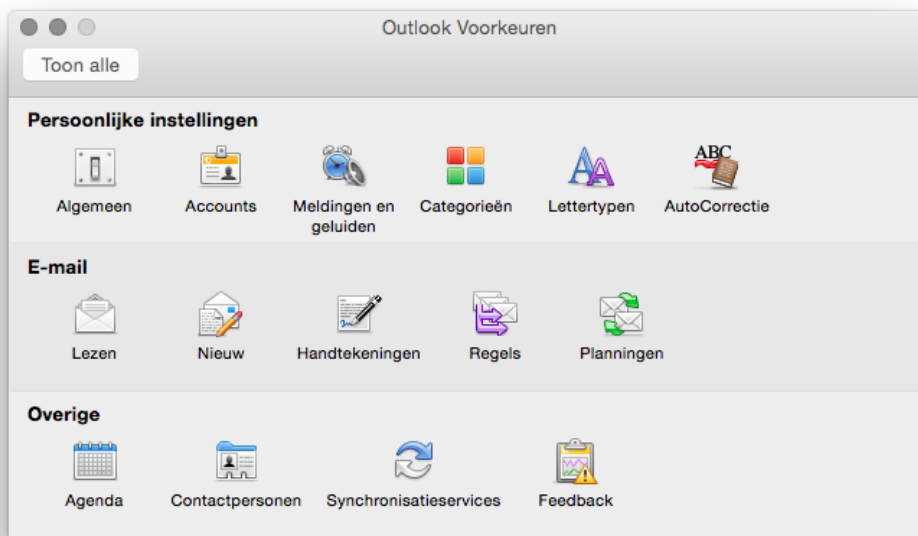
Outlook Voorkeuren

Toon alle

Persoonlijke instellingen

Algemeen

Accounts

Meldingen en geluiden

Categorieën

Lettertypen

ABC

AutoCorrectie

E-mail

Lezen

Nieuw

Handtekeningen

Regels

Planningen

Overige

Agenda

Contactpersonen

Synchronisatieservices

Feedback